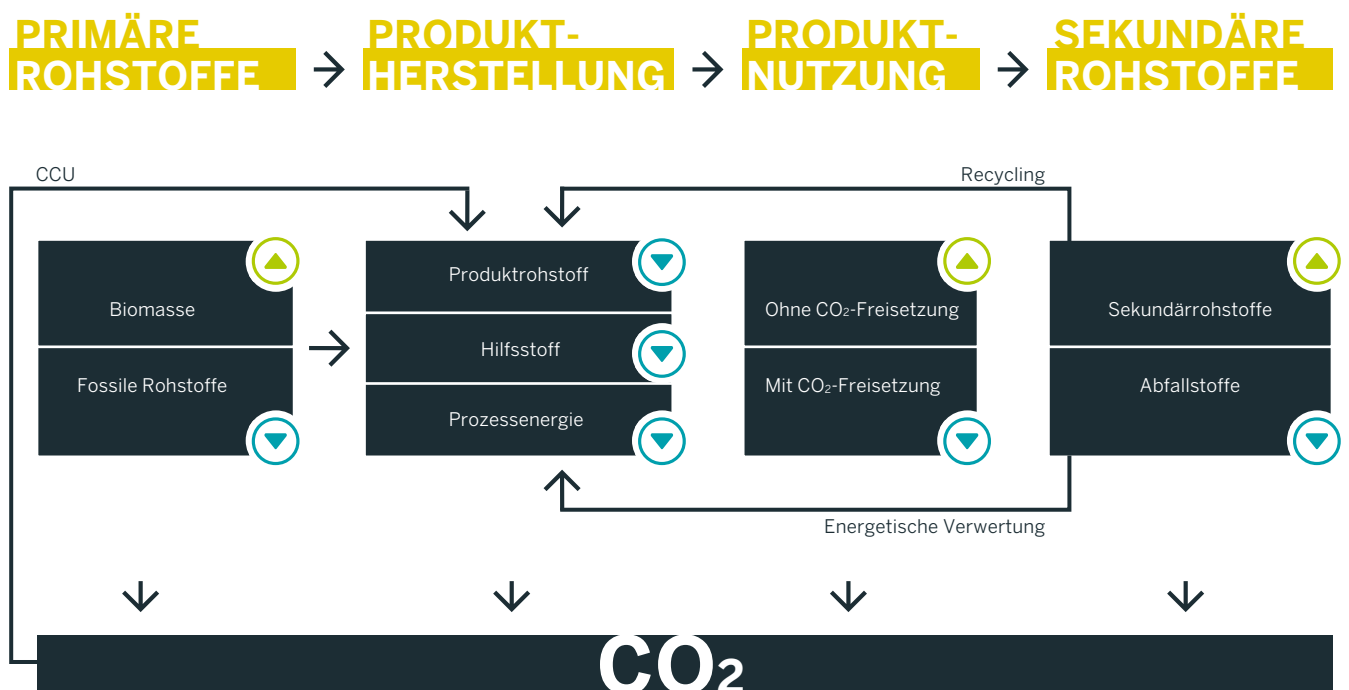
PRIMÄRE ROHSTOFFE → PRODUKTHERSTELLUNG → PRODUKTNUTZUNG → SEKUNDÄRE ROHSTOFFE

CCU

Recycling

Biomasse

Fossile Rohstoffe

Produktrohstoff

Hilfsstoff

Prozessenergie

Ohne $CO_2$-Freisetzung

Mit $CO_2$-Freisetzung

Sekundärrohstoffe

Abfallstoffe

Energetische Verwertung

$CO_2$